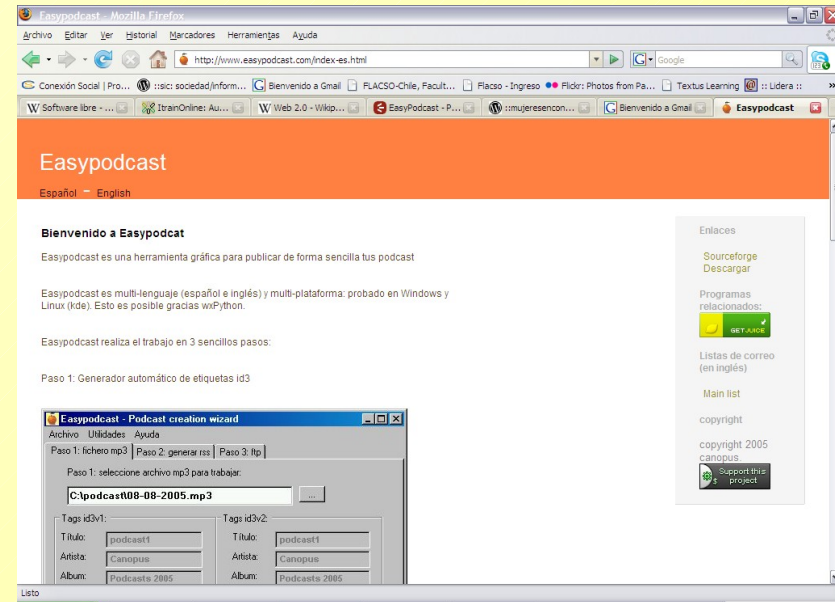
Easypodcast - Mozilla Firefox

Archivo Editar Ver Historial Marcadores Herramientas Ayuda

http://www.easypodcast.com/index-es.html

Google

Conexión Social | Pro... ::sic: sociedad/inform... Bienvenido a Gmail FLACSO-Chile, Facult... Flacso - Ingreso Flickr: Photos from Pa... Textus Learning :: Lidera ::

Software libre - ... ItrainOnline: Au... Web 2.0 - Wikip... EasyPodcast - P... ::mujeresencon... Bienvenido a Gmail Easypodcast

Easypodcast

Español - English

Bienvenido a Easypodcast

Easypodcast es una herramienta gráfica para publicar de forma sencilla tus podcast

Easypodcast es multi-lenguaje (español e inglés) y multi-plataforma: probado en Windows y Linux (kde). Esto es posible gracias wxPython.

Easypodcast realiza el trabajo en 3 sencillos pasos:

Paso 1: Generador automático de etiquetas id3

Easypodcast - Podcast creation wizard

Archivo Utilidades Ayuda

Paso 1: fichero mp3 | Paso 2: generar rss | Paso 3: ftp

Paso 1: seleccione archivo mp3 para trabajar:

C:\podcast08-08-2005.mp3

...

Tags id3v1:

Título: podcast1

Artista: Canopus

Album: Podcasts 2005

Tags id3v2:

Título: podcast1

Artista: Canopus

Album: Podcasts 2005

Enlaces

Sourceforge

Descargar

Programas relacionados:

GET JUICE

Listas de correo (en inglés)

Main list

copyright

copyright 2005 canopus.

Support this project

Listo